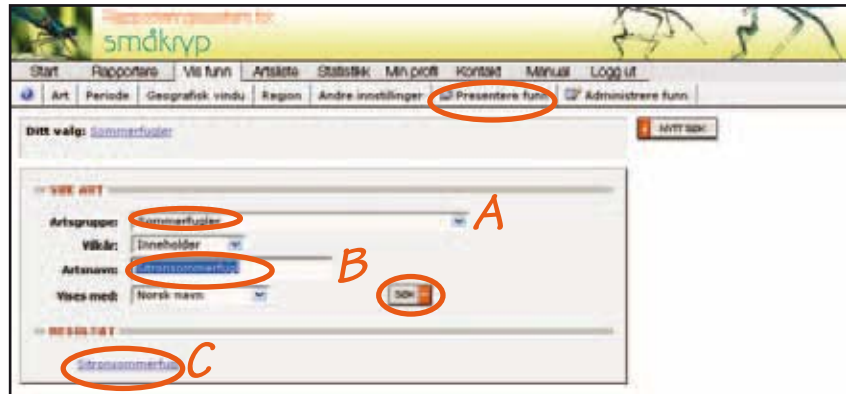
Rapporteringssystem for
småkryp

Start Rapportere Vis funn Artsliste Statistikk Min profil Kontakt Manual Logg ut

Art Periode Geografisk vindu Region Andre innstillinger Presentere funn Administrere funn

Ditt valg: Sommerfugler

NYTT SØK

SØK ART

Artsgruppe: Sommerfugler

A

Vilkår: Inneholder

Artsnavn: Sitronsommerfugl

B

Vises med: Norsk navn

SØK

RESULTAT

Sitronsommerfugl

C